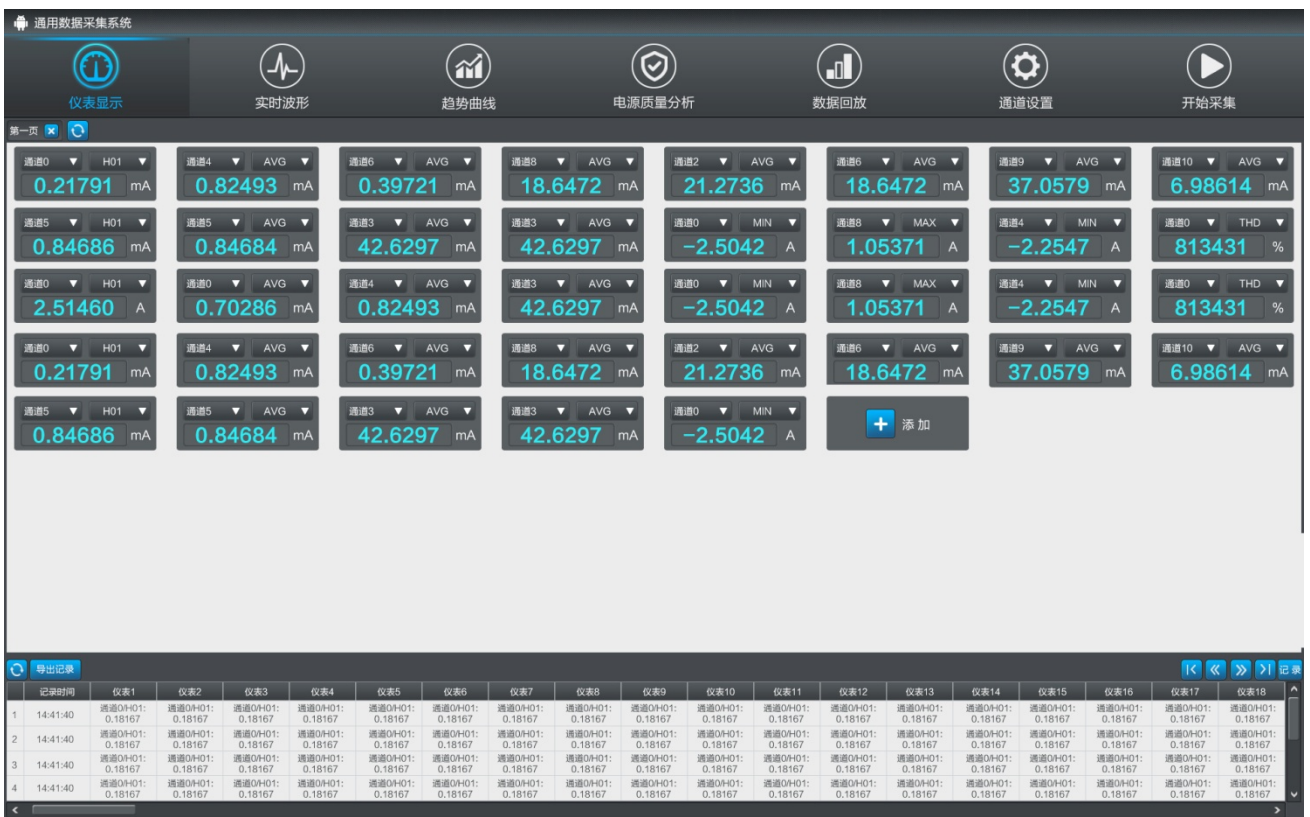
通用数据采集系统

仪表显示 实时波形 趋势曲线 电源质量分析 数据回放 通道设置 开始采集

第一页

通道0 H01 0.21791 mA
通道4 AVG 0.82493 mA
通道6 AVG 0.39721 mA
通道8 AVG 18.6472 mA
通道2 AVG 21.2736 mA
通道6 AVG 18.6472 mA
通道9 AVG 37.0579 mA
通道10 AVG 6.98614 mA

通道5 H01 0.84686 mA
通道5 AVG 0.84684 mA
通道3 AVG 42.6297 mA
通道3 AVG 42.6297 mA
通道0 MIN −2.5042 A
通道8 MAX 1.05371 A
通道4 MIN −2.2547 A
通道0 THD 813431 %

通道0 H01 2.51460 A
通道0 AVG 0.70286 mA
通道4 AVG 0.82493 mA
通道3 AVG 42.6297 mA
通道0 MIN −2.5042 A
通道8 MAX 1.05371 A
通道4 MIN −2.2547 A
通道0 THD 813431 %

通道0 H01 0.21791 mA
通道4 AVG 0.82493 mA
通道6 AVG 0.39721 mA
通道8 AVG 18.6472 mA
通道2 AVG 21.2736 mA
通道6 AVG 18.6472 mA
通道9 AVG 37.0579 mA
通道10 AVG 6.98614 mA

通道5 H01 0.84686 mA
通道5 AVG 0.84684 mA
通道3 AVG 42.6297 mA
通道3 AVG 42.6297 mA
通道0 MIN −2.5042 A
添 加

导出记录 记录

| | 记录时间 | 仪表1 | 仪表2 | 仪表3 | 仪表4 | 仪表5 | 仪表6 | 仪表7 | 仪表8 | 仪表9 | 仪表10 | 仪表11 | 仪表12 | 仪表13 | 仪表14 | 仪表15 | 仪表16 | 仪表17 | 仪表18 |
|---|---|---|---|---|---|---|---|---|---|---|---|---|---|---|---|---|---|---|---|
| 1 | 14:41:40 | 通道0/H01: 0.18167 | 通道0/H01: 0.18167 | 通道0/H01: 0.18167 | 通道0/H01: 0.18167 | 通道0/H01: 0.18167 | 通道0/H01: 0.18167 | 通道0/H01: 0.18167 | 通道0/H01: 0.18167 | 通道0/H01: 0.18167 | 通道0/H01: 0.18167 | 通道0/H01: 0.18167 | 通道0/H01: 0.18167 | 通道0/H01: 0.18167 | 通道0/H01: 0.18167 | 通道0/H01: 0.18167 | 通道0/H01: 0.18167 | 通道0/H01: 0.18167 | 通道0/H01: 0.18167 |
| 2 | 14:41:40 | 通道0/H01: 0.18167 | 通道0/H01: 0.18167 | 通道0/H01: 0.18167 | 通道0/H01: 0.18167 | 通道0/H01: 0.18167 | 通道0/H01: 0.18167 | 通道0/H01: 0.18167 | 通道0/H01: 0.18167 | 通道0/H01: 0.18167 | 通道0/H01: 0.18167 | 通道0/H01: 0.18167 | 通道0/H01: 0.18167 | 通道0/H01: 0.18167 | 通道0/H01: 0.18167 | 通道0/H01: 0.18167 | 通道0/H01: 0.18167 | 通道0/H01: 0.18167 | 通道0/H01: 0.18167 |
| 3 | 14:41:40 | 通道0/H01: 0.18167 | 通道0/H01: 0.18167 | 通道0/H01: 0.18167 | 通道0/H01: 0.18167 | 通道0/H01: 0.18167 | 通道0/H01: 0.18167 | 通道0/H01: 0.18167 | 通道0/H01: 0.18167 | 通道0/H01: 0.18167 | 通道0/H01: 0.18167 | 通道0/H01: 0.18167 | 通道0/H01: 0.18167 | 通道0/H01: 0.18167 | 通道0/H01: 0.18167 | 通道0/H01: 0.18167 | 通道0/H01: 0.18167 | 通道0/H01: 0.18167 | 通道0/H01: 0.18167 |
| 4 | 14:41:40 | 通道0/H01: 0.18167 | 通道0/H01: 0.18167 | 通道0/H01: 0.18167 | 通道0/H01: 0.18167 | 通道0/H01: 0.18167 | 通道0/H01: 0.18167 | 通道0/H01: 0.18167 | 通道0/H01: 0.18167 | 通道0/H01: 0.18167 | 通道0/H01: 0.18167 | 通道0/H01: 0.18167 | 通道0/H01: 0.18167 | 通道0/H01: 0.18167 | 通道0/H01: 0.18167 | 通道0/H01: 0.18167 | 通道0/H01: 0.18167 | 通道0/H01: 0.18167 | 通道0/H01: 0.18167 |